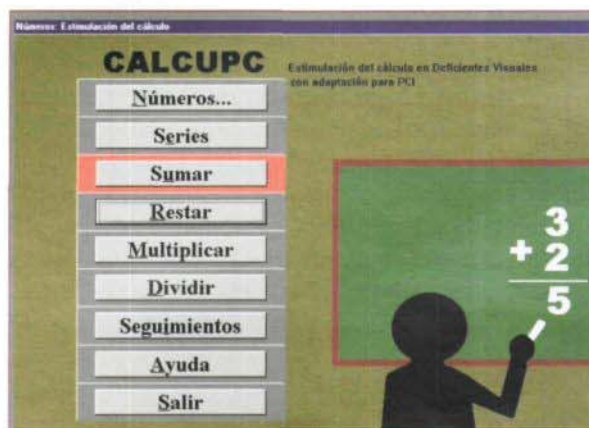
Números: Estimulación del cálculo

CALCUPC

Estimulación del cálculo en Deficientes Visuales con adaptación para PCI

Números...

Series

Sumar

Restar

Multiplicar

Dividir

Seguimientos

Ayuda

Salir

3
+ 2
5